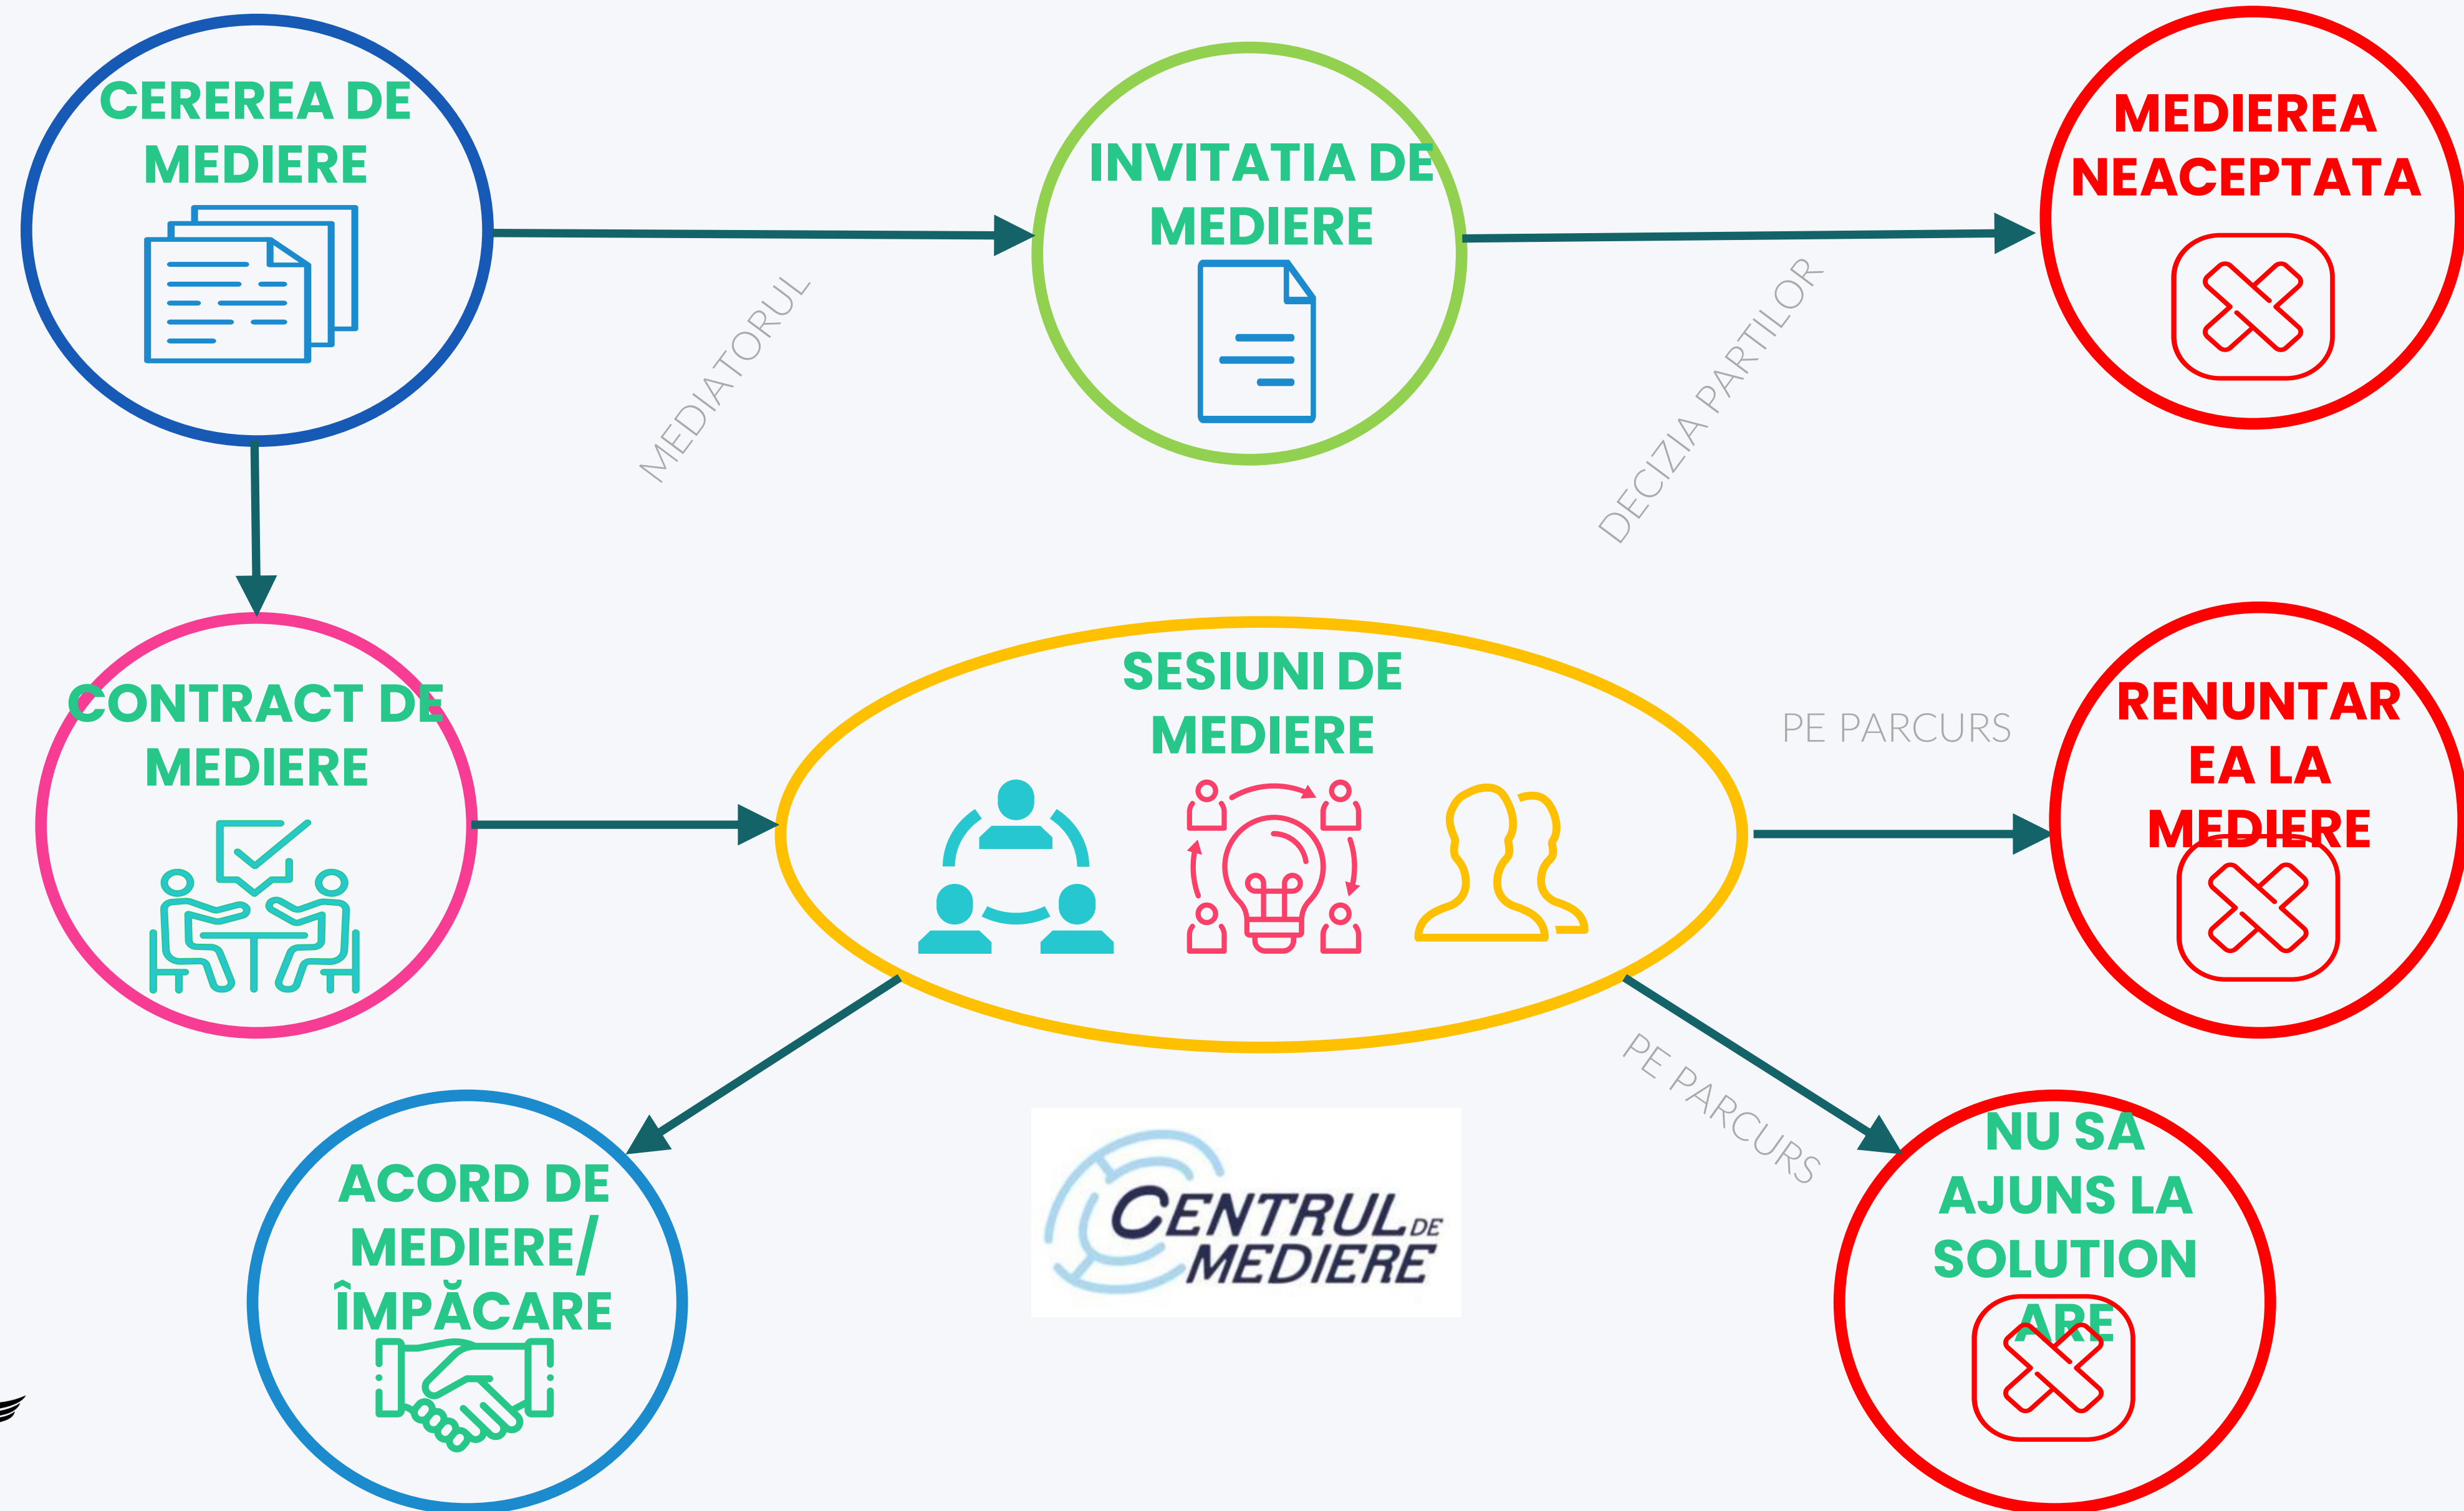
CEREREA DE MEDIERE

MEDIATORUL

INVITATIA DE MEDIERE

DECIZIA PARTILOR

MEDIEREA NEACEPTATA

CONTRACT DE MEDIERE

SESIUNI DE MEDIERE

PE PARCURS

RENUNTAREA LA MEDIERE

PE PARCURS

ACORD DE MEDIERE/ ÎMPĂCARE

CENTRUL DE MEDIERE

NU SA AJUNS LA SOLUTIONARE